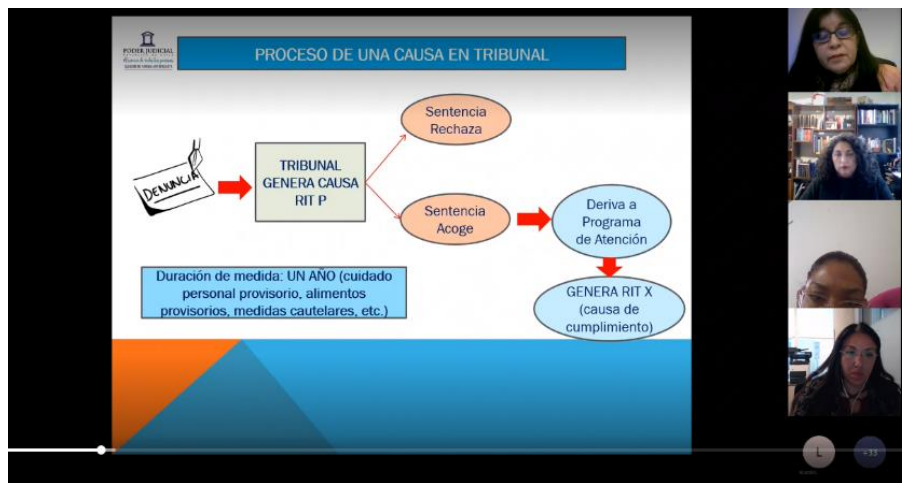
PODER JUDICIAL
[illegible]

PROCESO DE UNA CAUSA EN TRIBUNAL

DENUNCIA

TRIBUNAL GENERA CAUSA RIT P

Sentencia Rechaza

Sentencia Acoge

Deriva a Programa de Atención

GENERA RIT X (causa de cumplimiento)

Duración de medida: UN AÑO (cuidado personal provisorio, alimentos provisorios, medidas cautelares, etc.)

L

+33